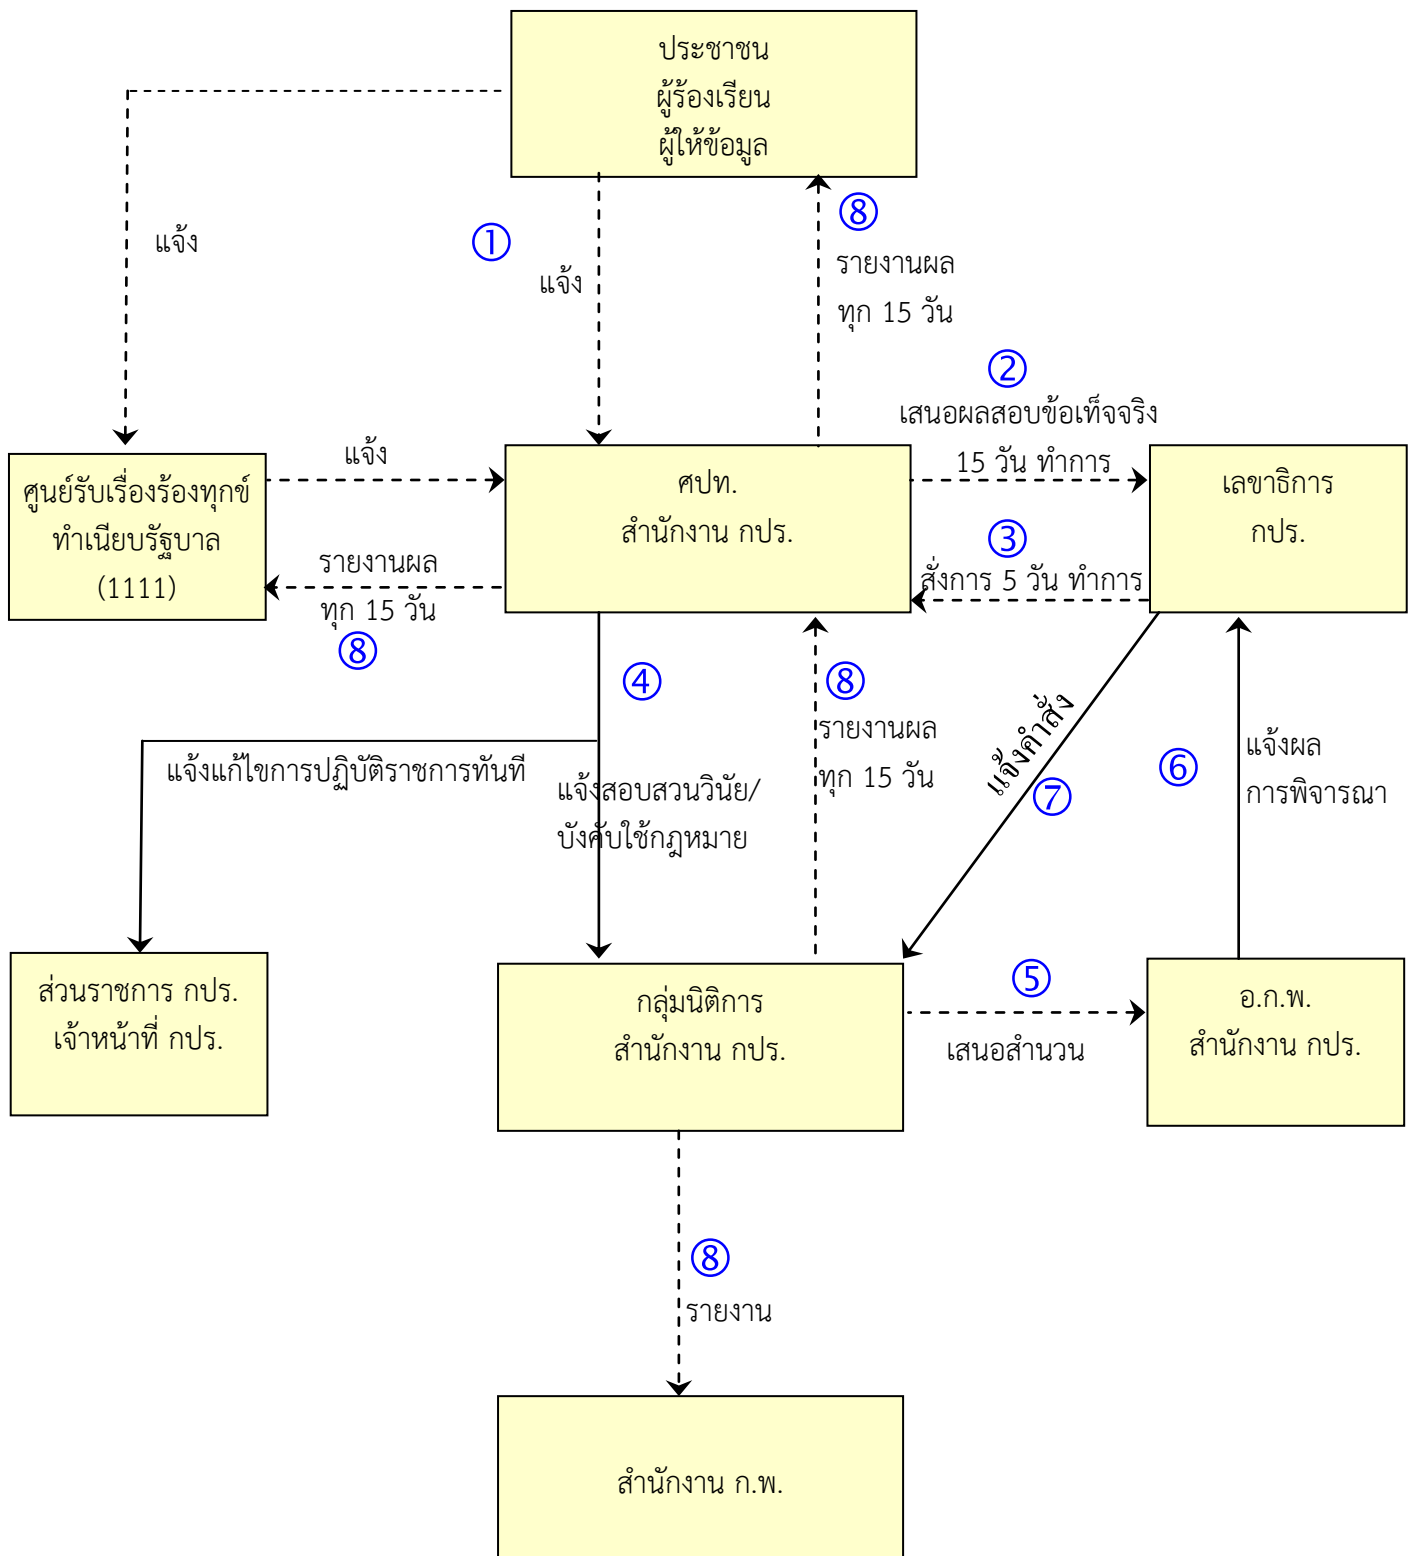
ประชาชน
ผู้ร้องเรียน
ผู้ให้ข้อมูล

แจ้ง

①

แจ้ง

⑧
รายงานผล
ทุก 15 วัน

②
เสนอผลสอบข้อเท็จจริง
15 วัน ทำการ

ศูนย์รับเรื่องร้องทุกข์
ทำเนียบรัฐบาล
(1111)

แจ้ง

ศปท.
สำนักงาน กปร.

เลขาธิการ
กปร.

③
สั่งการ 5 วัน ทำการ

รายงานผล
ทุก 15 วัน
⑧

④

⑧
รายงานผล
ทุก 15 วัน

แจ้งคำสั่ง
⑦

⑥
แจ้งผล
การพิจารณา

แจ้งแก้ไขการปฏิบัติราชการทันที

แจ้งสอบสวนวินัย/
บังคับใช้กฎหมาย

ส่วนราชการ กปร.
เจ้าหน้าที่ กปร.

กลุ่มนิติการ
สำนักงาน กปร.

⑤
เสนอสำนวน

อ.ก.พ.
สำนักงาน กปร.

⑧
รายงาน

สำนักงาน ก.พ.